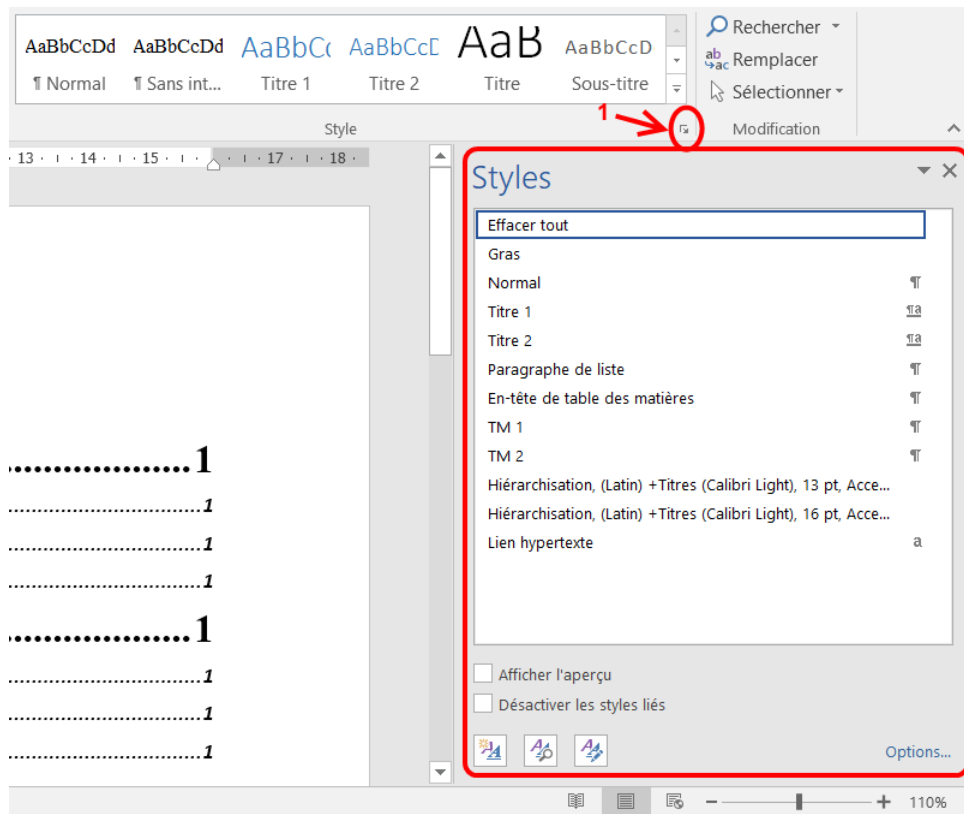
AaBbCcDd ¶ Normal
AaBbCcDd ¶ Sans int...
AaBbC( Titre 1
AaBbCcD Titre 2
AaB Titre
AaBbCcD Sous-titre

Rechercher
Remplacer
Sélectionner

Style
1
Modification

13 · 14 · 15 · 17 · 18

Styles

Effacer tout
Gras
Normal ¶
Titre 1 ¶a
Titre 2 ¶a
Paragraphe de liste ¶
En-tête de table des matières ¶
TM 1 ¶
TM 2 ¶
Hiérarchisation, (Latin) +Titres (Calibri Light), 13 pt, Acce...
Hiérarchisation, (Latin) +Titres (Calibri Light), 16 pt, Acce...
Lien hypertexte a

Afficher l'aperçu
Désactiver les styles liés

Options...

....................1
..............................................1
..............................................1
..............................................1
....................1
..............................................1
..............................................1
..............................................1

110%